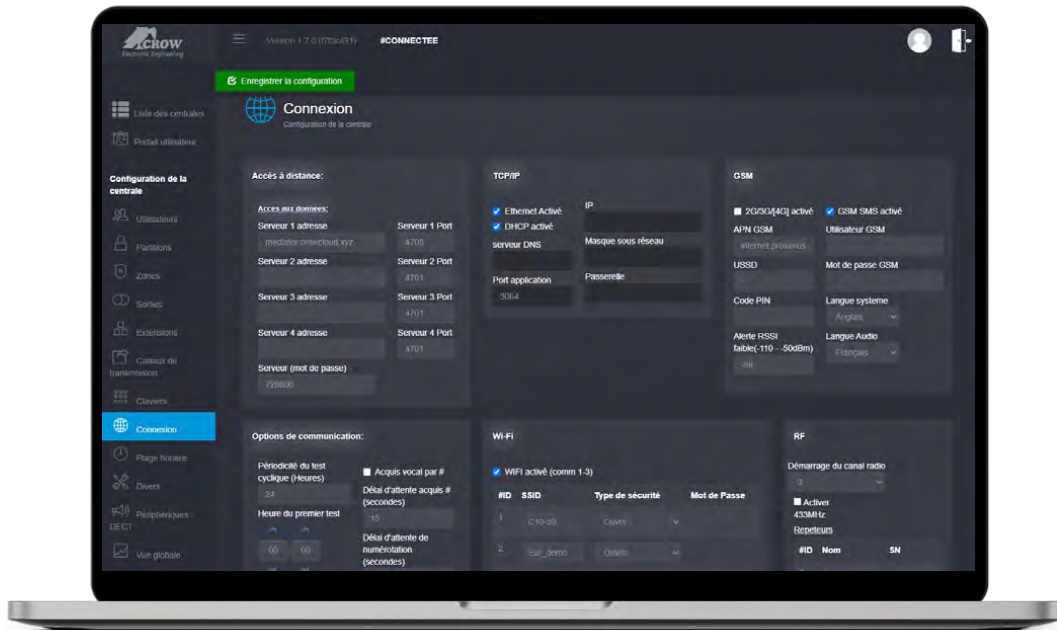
CROW
Electronic Engineering

Version 1.7.0 (7f3bd31)
#CONNECTEE

Enregistrer la configuration

Liste des centrales
Portail utilisateur

Configuration de la centrale
Utilisateurs
Partitions
Zones
Sorties
Extensions
Canaux de transmission
Claviers
Connexion
Plage horaire
Divers
Périphériques DECT
Vue globale

Connexion
Configuration de la centrale

Accès à distance:
Accès aux données:
Serveur 1 adresse
medialan.crowcloud.xyz
Serveur 1 Port
4705
Serveur 2 adresse
Serveur 2 Port
4701
Serveur 3 adresse
Serveur 3 Port
4701
Serveur 4 adresse
Serveur 4 Port
4701
Serveur (mot de passe)
728800

TCP/IP
Ethernet Activé
DHCP activé
serveur DNS
Port application
5064
IP
Masque sous réseau
Passerelle

GSM
2G/3G/[4G] activé
GSM SMS activé
APN GSM
internet.proximus
Utilisateur GSM
USSD
Mot de passe GSM
Code PIN
Langue systeme
Anglais
Alerte RSSI faible(-110 - -50dBm)
-98
Langue Audio
Français

Options de communication:
Périodicité du test cyclique (Heures)
24
Acquis vocal par #
Heure du premier test
00
00
Délai d'attente acquis # (secondes)
15
Délai d'attente de numérotation (secondes)

Wi-Fi
WIFI activé (comm 1-3)
#ID
SSID
Type de sécurité
Mot de Passe
1
C10-55
Ouvert
2
Eur_demo
Ouvert

RF
Démarrage du canal radio
0
Activer 433MHz
Repeteurs
#ID
Nom
SN